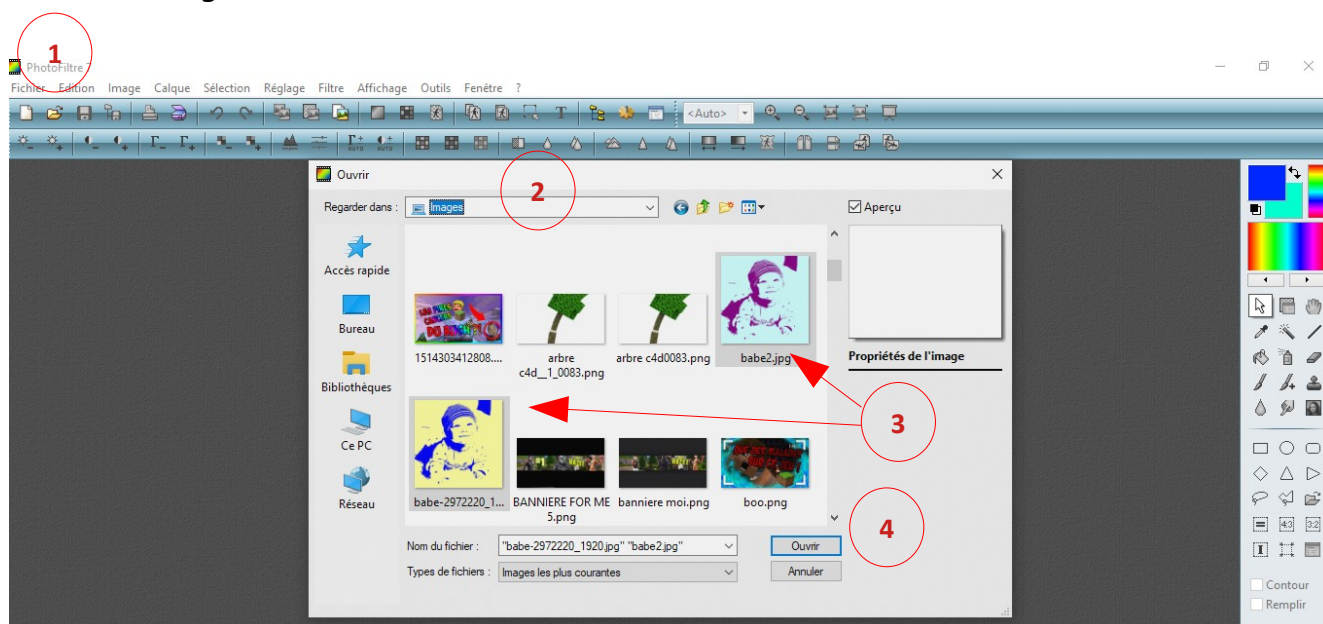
1

PhotoFiltre 7

Fichier Edition Image Calque Sélection Réglage Filtre Affichage Outils Fenêtre ?

<Auto>

Ouvrir

2

Regarder dans : Images

Aperçu

Accès rapide

Bureau

Bibliothèques

Ce PC

Réseau

1514303412808....

arbre c4d__1_0083.png

arbre c4d0083.png

babe2.jpg

Propriétés de l'image

3

babe-2972220_1...

BANNIERE FOR ME 5.png

banniere moi.png

boo.png

4

Nom du fichier : "babe-2972220_1920.jpg" "babe2.jpg"

Ouvrir

Types de fichiers : Images les plus courantes

Annuler

Contour

Remplir